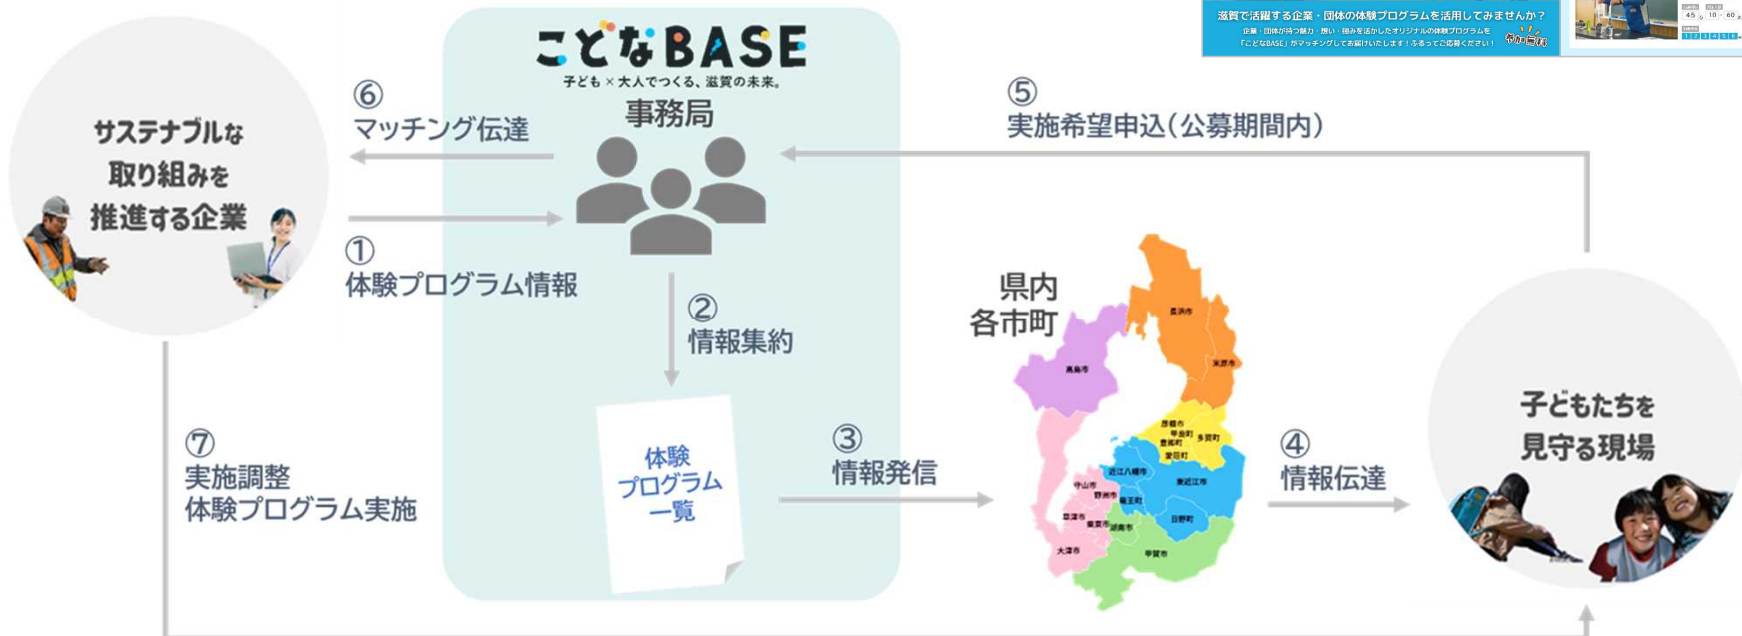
こどなBASE
子ども × 大人でつくる、滋賀の未来。

滋賀で活躍する企業・団体の体験プログラムを活用してみませんか？
企業・団体が持つ魅力・想い・強みを活かしたオリジナルの体験プログラムを「こどなBASE」がマッチングしてお届けいたします！ふるってご応募ください！

サステナブルな取り組みを推進する企業

⑥
マッチング伝達

事務局

①
体験プログラム情報

②
情報集約

体験プログラム一覧

③
情報発信

⑤
実施希望申込（公募期間内）

県内
各市町

長浜市
米原市
高島市
彦根市
甲良町
豊郷町
多賀町
愛荘町
近江八幡市
東近江市
守山市
野洲市
竜王町
日野町
草津市
栗東市
湖南市
甲賀市
大津市

④
情報伝達

子どもたちを見守る現場

⑦
実施調整
体験プログラム実施